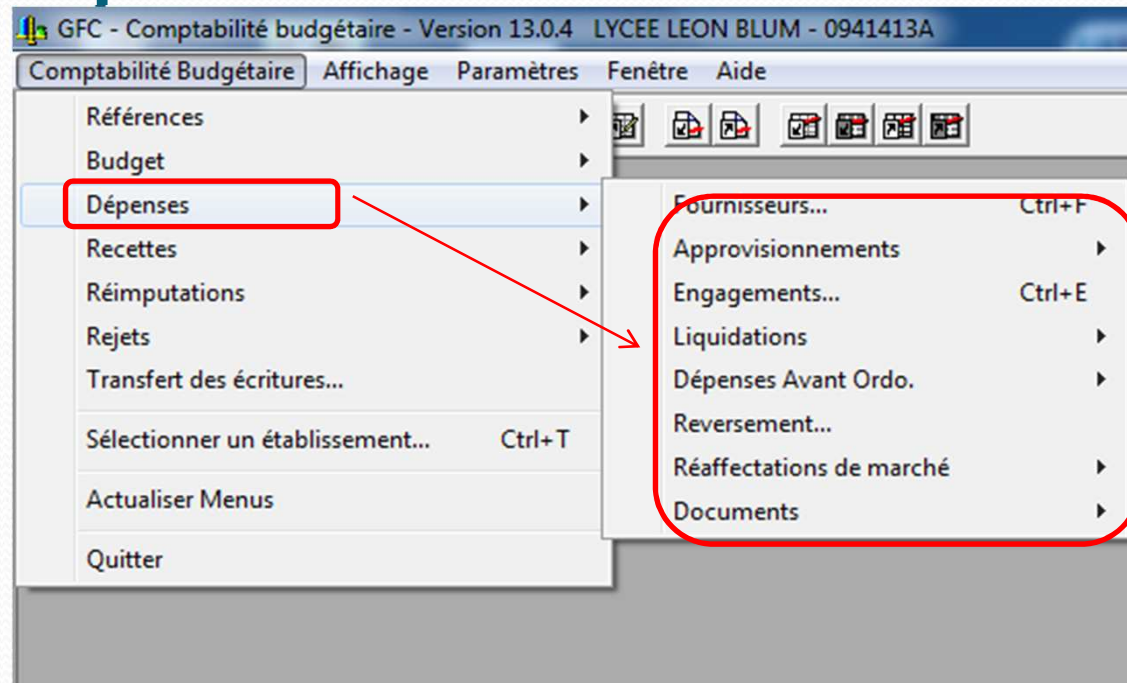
GFC - Comptabilité budgétaire - Version 13.0.4 LYCEE LEON BLUM - 0941413A

Comptabilité Budgétaire Affichage Paramètres Fenêtre Aide

Références
Budget
Dépenses
Recettes
Réimputations
Rejets
Transfert des écritures...
Sélectionner un établissement... Ctrl+T
Actualiser Menus
Quitter

Fournisseurs... Ctrl+F
Approvisionnements
Engagements... Ctrl+E
Liquidations
Dépenses Avant Ordo.
Reversement...
Réaffectations de marché
Documents